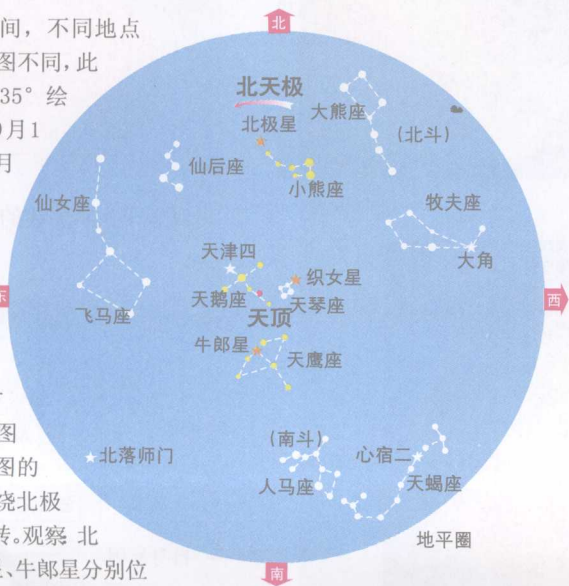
间，不同地点
图不同，此
35° 绘
9月1
月

北
北天极
北极星
大熊座
（北斗）
仙后座
小熊座
仙女座
牧夫座
大角
天津四
织女星
东
天鹅座
天琴座
西
飞马座
天顶
牛郎星
天鹰座
图
（南斗）
图的
北落师门
心宿二
绕北极
人马座
天蝎座
转。观察 北
地平圈
、牛郎星分别位
南